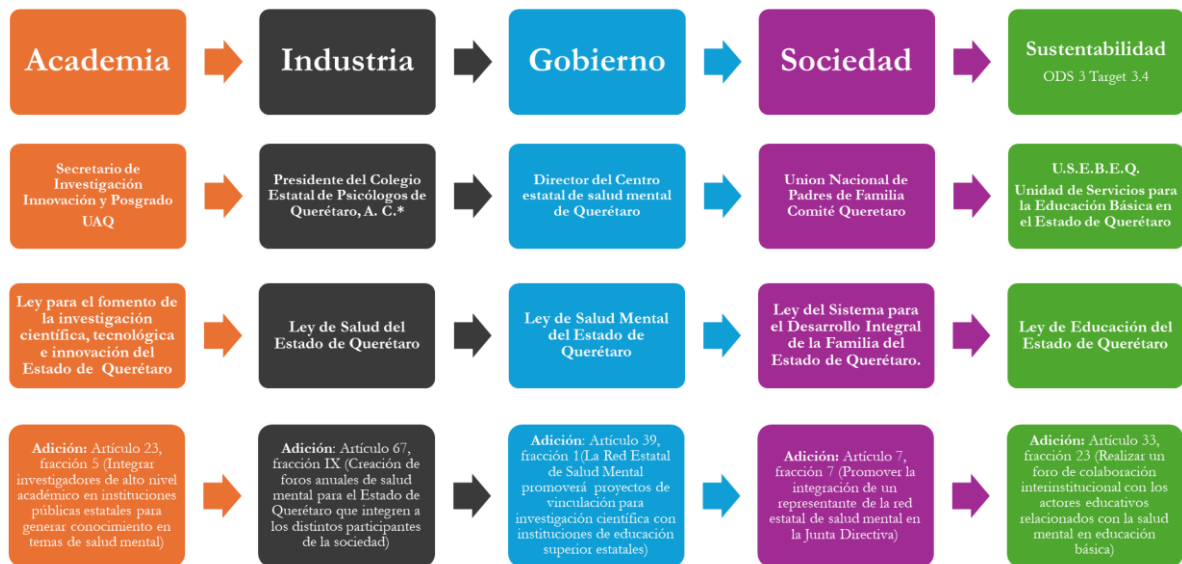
Academia

Industria

Gobierno

Sociedad

Sustentabilidad
ODS 3 Target 3.4

Secretario de Investigación Innovación y Posgrado
UAQ

Presidente del Colegio Estatal de Psicólogos de Querétaro, A. C.*

Director del Centro estatal de salud mental de Querétaro

Union Nacional de Padres de Familia Comité Queretaro

U.S.E.B.E.Q.
Unidad de Servicios para la Educación Básica en el Estado de Querétaro

Ley para el fomento de la investigación científica, tecnológica e innovación del Estado de Querétaro

Ley de Salud del Estado de Querétaro

Ley de Salud Mental del Estado de Querétaro

Ley del Sistema para el Desarrollo Integral de la Familia del Estado de Querétaro.

Ley de Educación del Estado de Querétaro

Adición: Artículo 23, fracción 5 (Integrar investigadores de alto nivel académico en instituciones públicas estatales para generar conocimiento en temas de salud mental)

Adición: Artículo 67, fracción IX (Creación de foros anuales de salud mental para el Estado de Querétaro que integren a los distintos participantes de la sociedad)

Adición: Artículo 39, fracción 1(La Red Estatal de Salud Mental promoverá proyectos de vinculación para investigación científica con instituciones de educación superior estatales)

Adición: Artículo 7, fracción 7 (Promover la integración de un representante de la red estatal de salud mental en la Junta Directiva)

Adición: Artículo 33, fracción 23 (Realizar un foro de colaboración interinstitucional con los actores educativos relacionados con la salud mental en educación básica)